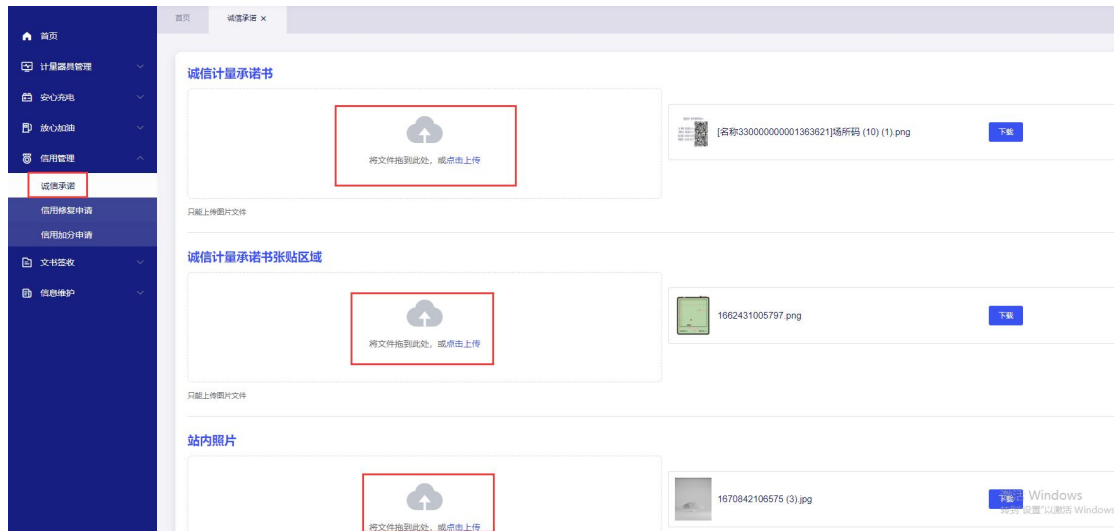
首页

计量器具管理

安心充电

放心加油

信用管理

诚信承诺

信用修复申请

信用加分申请

文书签收

信息维护

首页 诚信承诺 ×

诚信计量承诺书

将文件拖到此处，或点击上传

只能上传图片文件

[名称330000000001363621]场所码 (10) (1).png 下载

诚信计量承诺书张贴区域

将文件拖到此处，或点击上传

只能上传图片文件

1662431005797.png 下载

站内照片

将文件拖到此处，或点击上传

1670842106575 (3).jpg 下载

激活 Windows
转到"设置"以激活 Windows